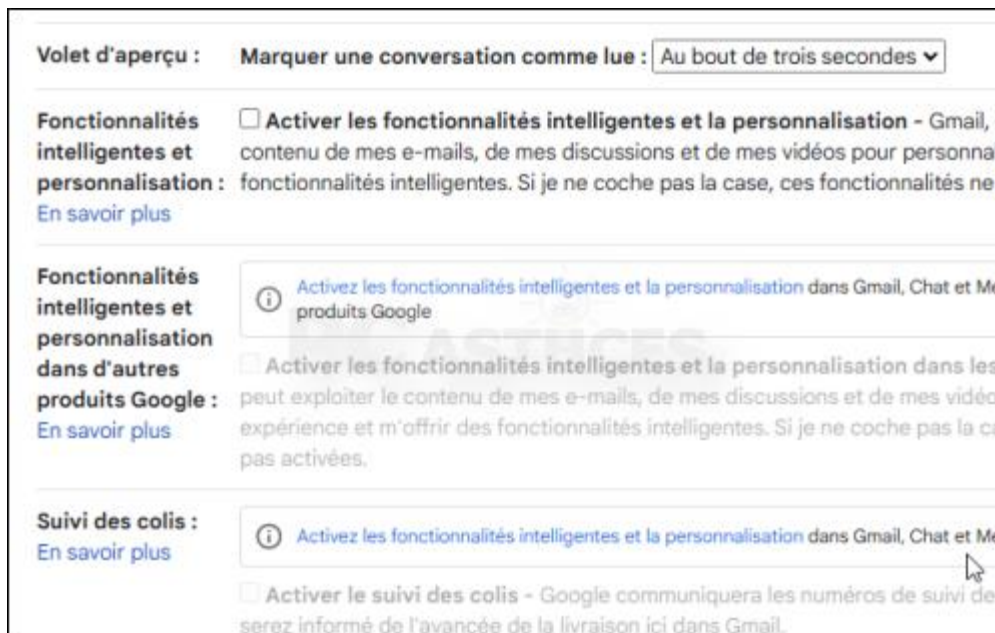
Volet d'aperçu : Marquer une conversation comme lue : Au bout de trois secondes

Fonctionnalités intelligentes et personnalisation : En savoir plus

Activer les fonctionnalités intelligentes et la personnalisation - Gmail, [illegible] contenu de mes e-mails, de mes discussions et de mes vidéos pour personna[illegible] fonctionnalités intelligentes. Si je ne coche pas la case, ces fonctionnalités ne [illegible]

Fonctionnalités intelligentes et personnalisation dans d'autres produits Google : En savoir plus

Activez les fonctionnalités intelligentes et la personnalisation dans Gmail, Chat et M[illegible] produits Google

ASTUCES

Activer les fonctionnalités intelligentes et la personnalisation dans les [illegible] peut exploiter le contenu de mes e-mails, de mes discussions et de mes vidéo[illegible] expérience et m'offrir des fonctionnalités intelligentes. Si je ne coche pas la ca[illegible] pas activées.

Suivi des colis : En savoir plus

Activez les fonctionnalités intelligentes et la personnalisation dans Gmail, Chat et M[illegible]

Activer le suivi des colis - Google communiquera les numéros de suivi de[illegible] serez informé de l'avancée de la livraison ici dans Gmail.